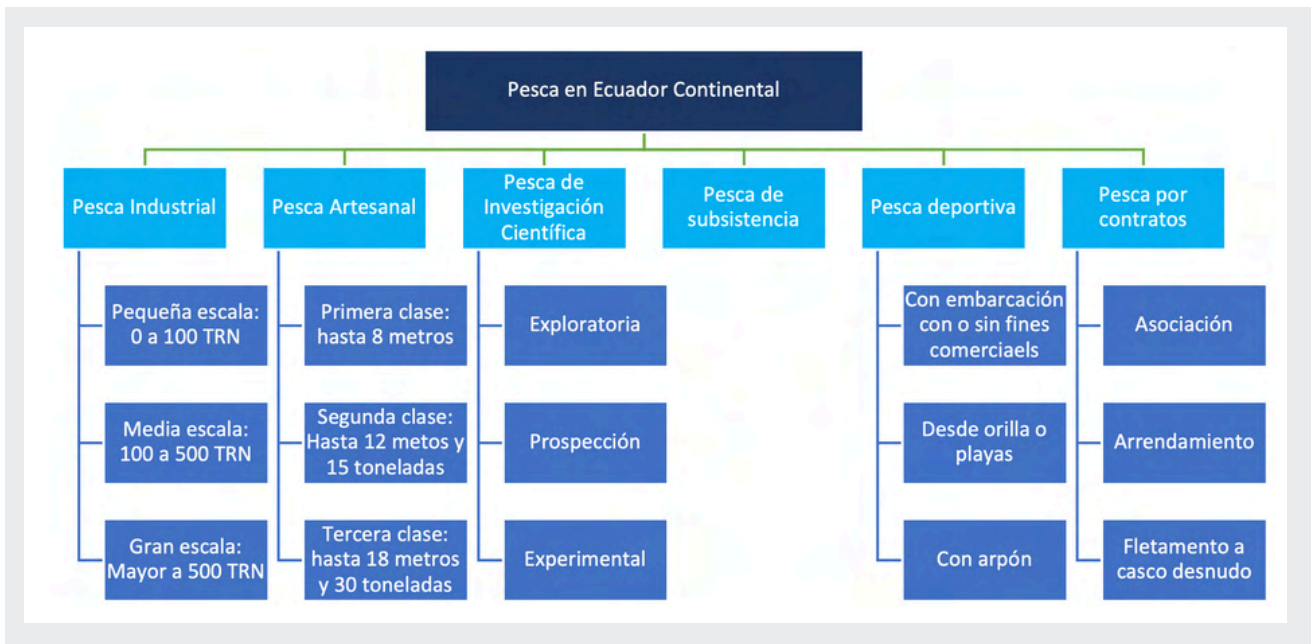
Pesca en Ecuador Continental

Pesca Industrial

Pequeña escala: 0 a 100 TRN

Media escala: 100 a 500 TRN

Gran escala: Mayor a 500 TRN

Pesca Artesanal

Primera clase: hasta 8 metros

Segunda clase: Hasta 12 metos y 15 toneladas

Tercera clase: hasta 18 metros y 30 toneladas

Pesca de Investigación Científica

Exploratoria

Prospección

Experimental

Pesca de subsistencia

Pesca deportiva

Con embarcación con o sin fines comerciaels

Desde orilla o playas

Con arpón

Pesca por contratos

Asociación

Arrendamiento

Fletamento a casco desnudo